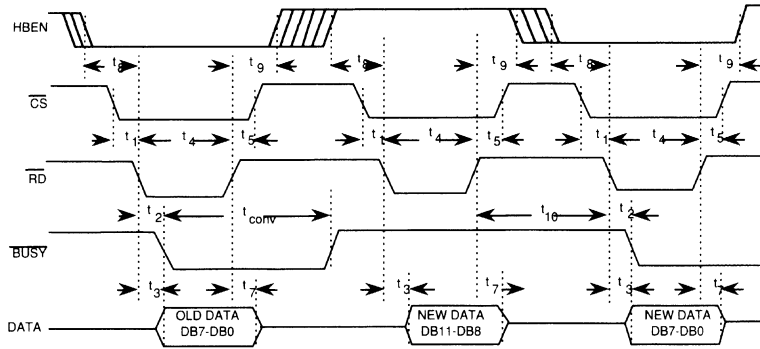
HBEN

$t_8$ $t_9$ $t_8$ $t_9$ $t_8$ $t_9$

$\overline{CS}$

$t_1$ $t_4$ $t_5$ $t_1$ $t_4$ $t_5$ $t_1$ $t_4$ $t_5$

$\overline{RD}$

$t_2$ $t_{conv}$ $t_{10}$ $t_2$

$\overline{BUSY}$

$t_3$ $t_7$ $t_3$ $t_7$ $t_3$ $t_7$

DATA

OLD DATA DB7-DB0

NEW DATA DB11-DB8

NEW DATA DB7-DB0